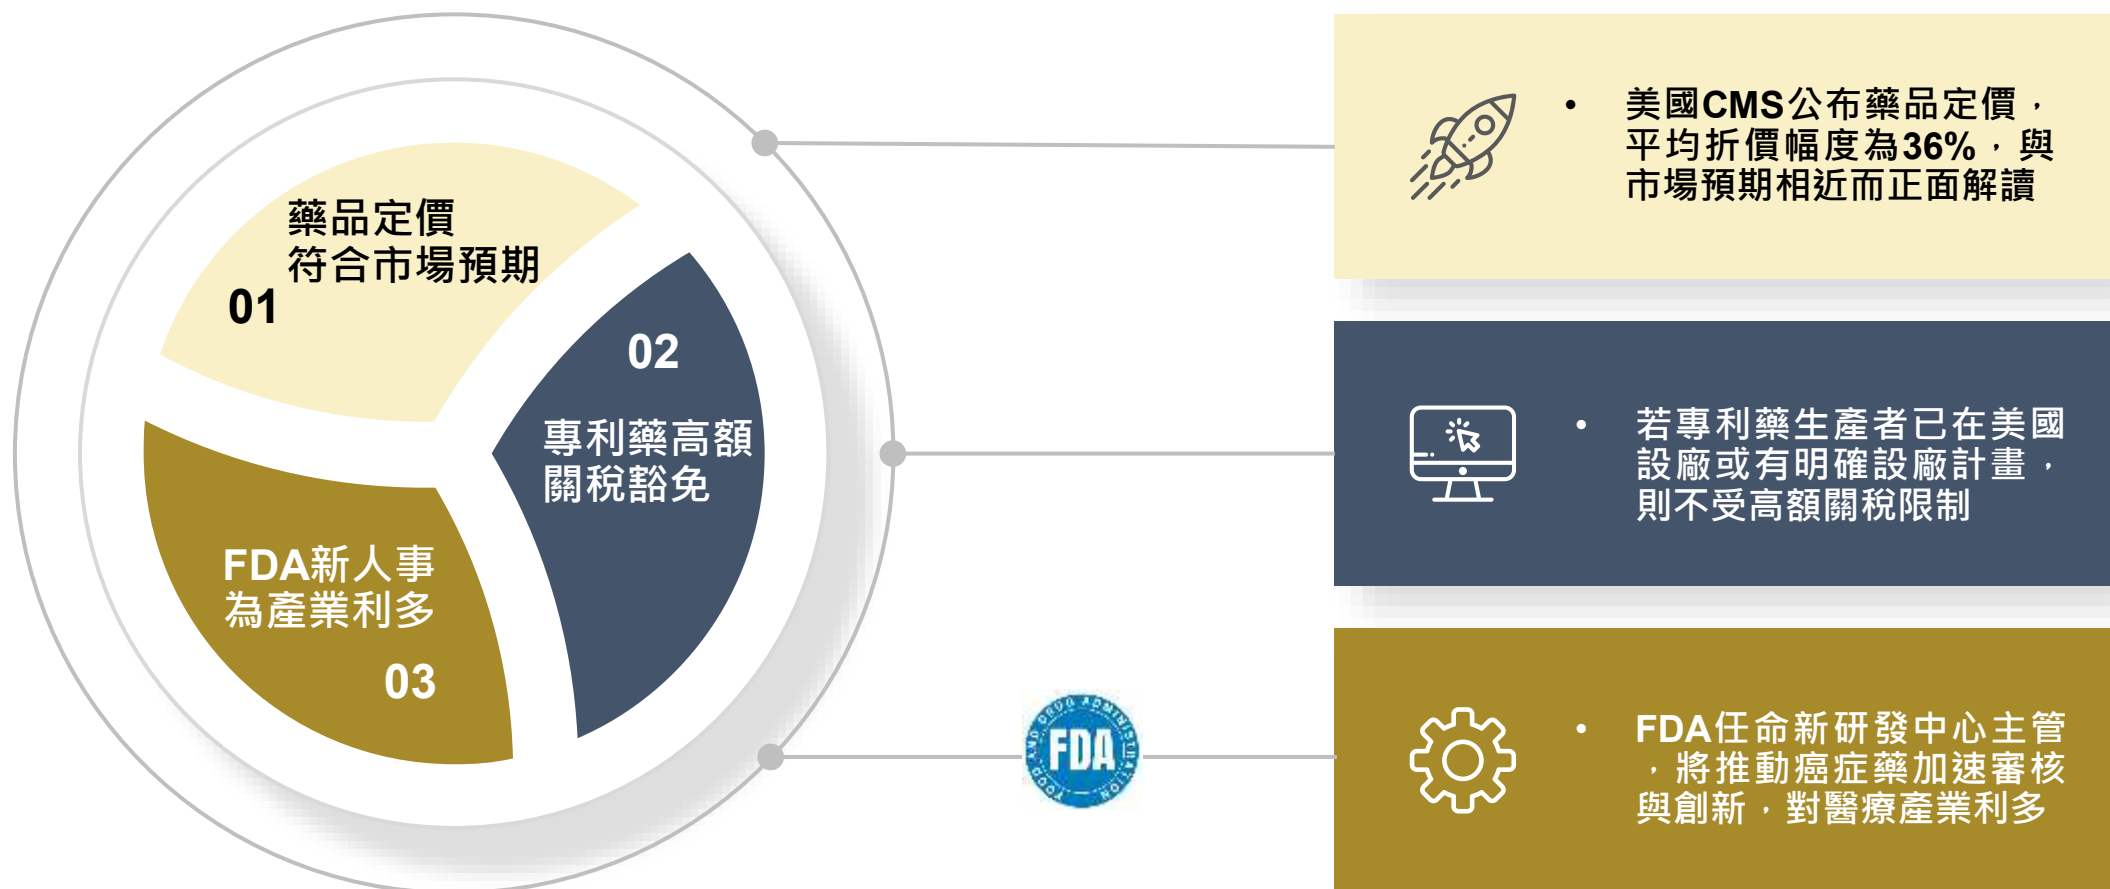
藥品定價
符合市場預期
01

02
專利藥高額
關稅豁免

FDA新人事
為產業利多
03

FDA
FOOD AND DRUG ADMINISTRATION

• 美國CMS公布藥品定價，平均折價幅度為36%，與市場預期相近而正面解讀

• 若專利藥生產者已在美國設廠或有明確設廠計畫，則不受高額關稅限制

• FDA任命新研發中心主管，將推動癌症藥加速審核與創新，對醫療產業利多